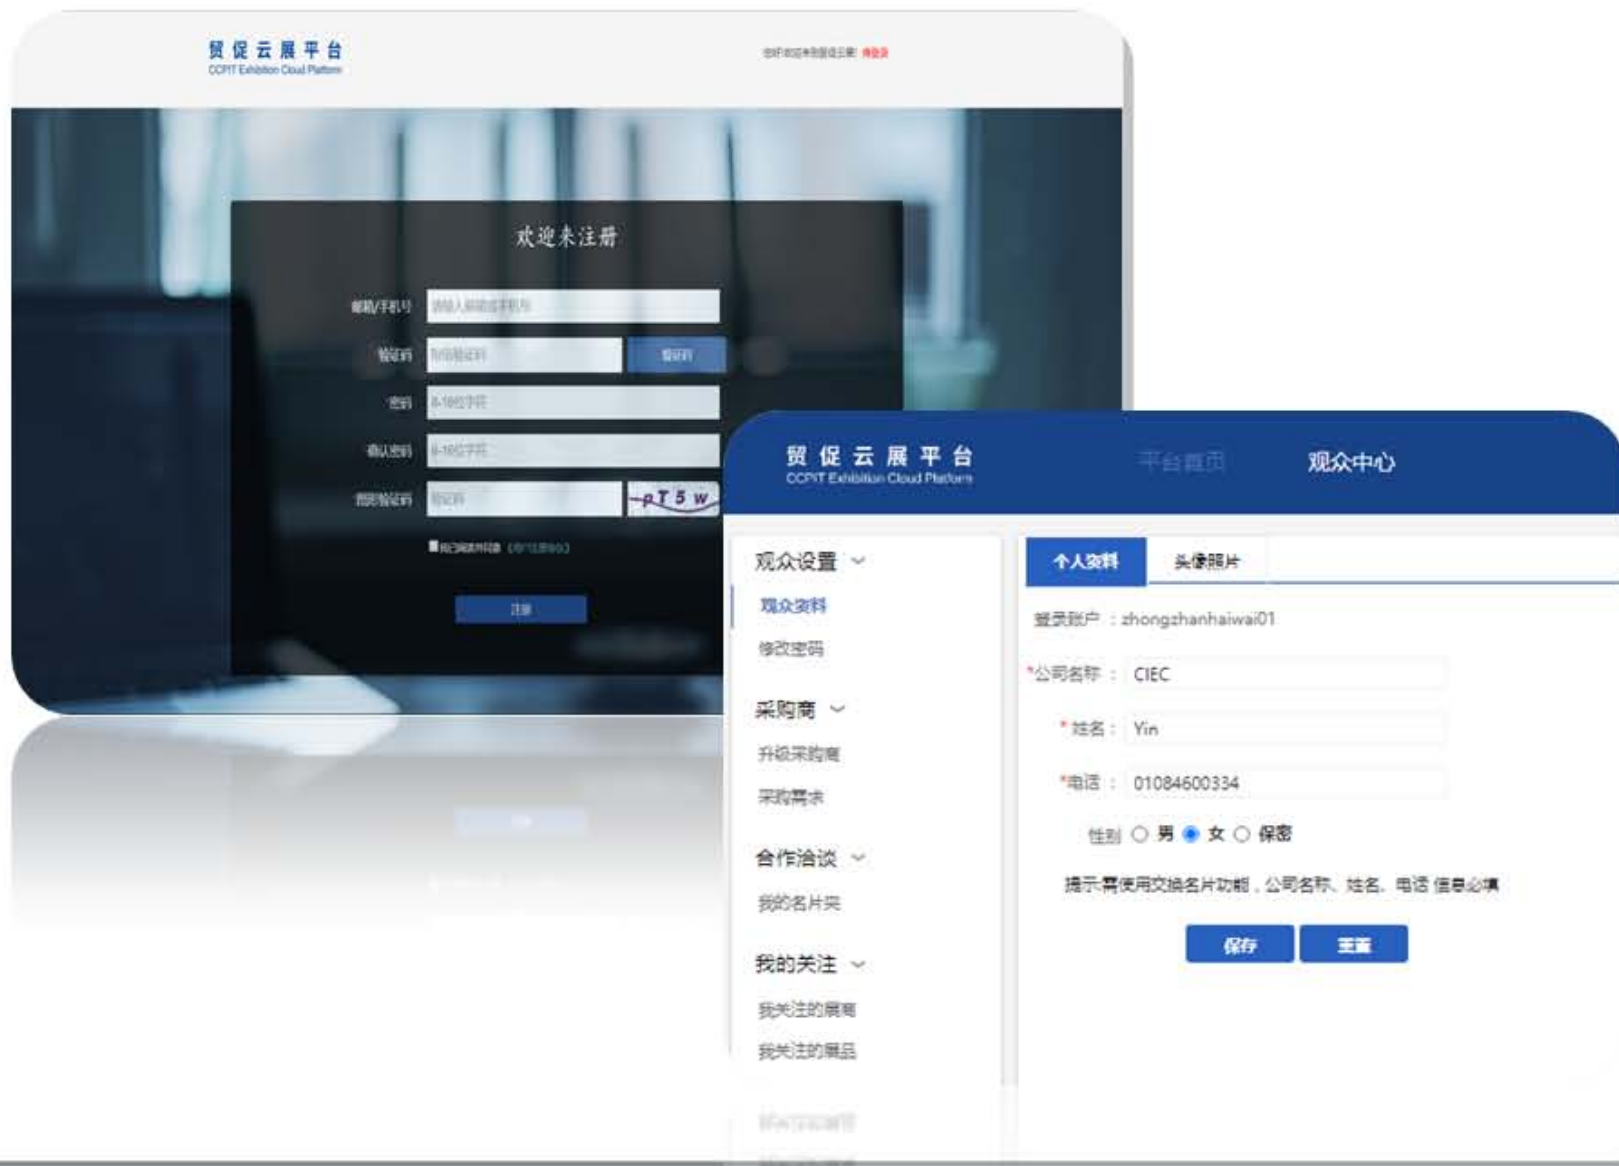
贸促云展平台
CCPIT Exhibition Cloud Platform

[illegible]

欢迎来注册

邮箱/手机号 请输入邮箱或手机号
验证码 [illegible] 验证码
密码 6-16位字符
确认密码 6-16位字符
图形验证码 验证码 pT5w
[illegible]
注册

贸促云展平台
CCPIT Exhibition Cloud Platform
平台首页
观众中心

观众设置
观众资料
修改密码
采购商
升级采购商
采购需求
合作洽谈
我的名片夹
我的关注
我关注的展商
我关注的展品
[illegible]

个人资料
头像照片

登录账户 ：zhongzhanhaiwai01
*公司名称 ： CIEC
*姓名 ： Yin
*电话 ： 01084600334
性别 ○ 男 ● 女 ○ 保密
提示:需使用交换名片功能，公司名称、姓名、电话 信息必填
保存
重置